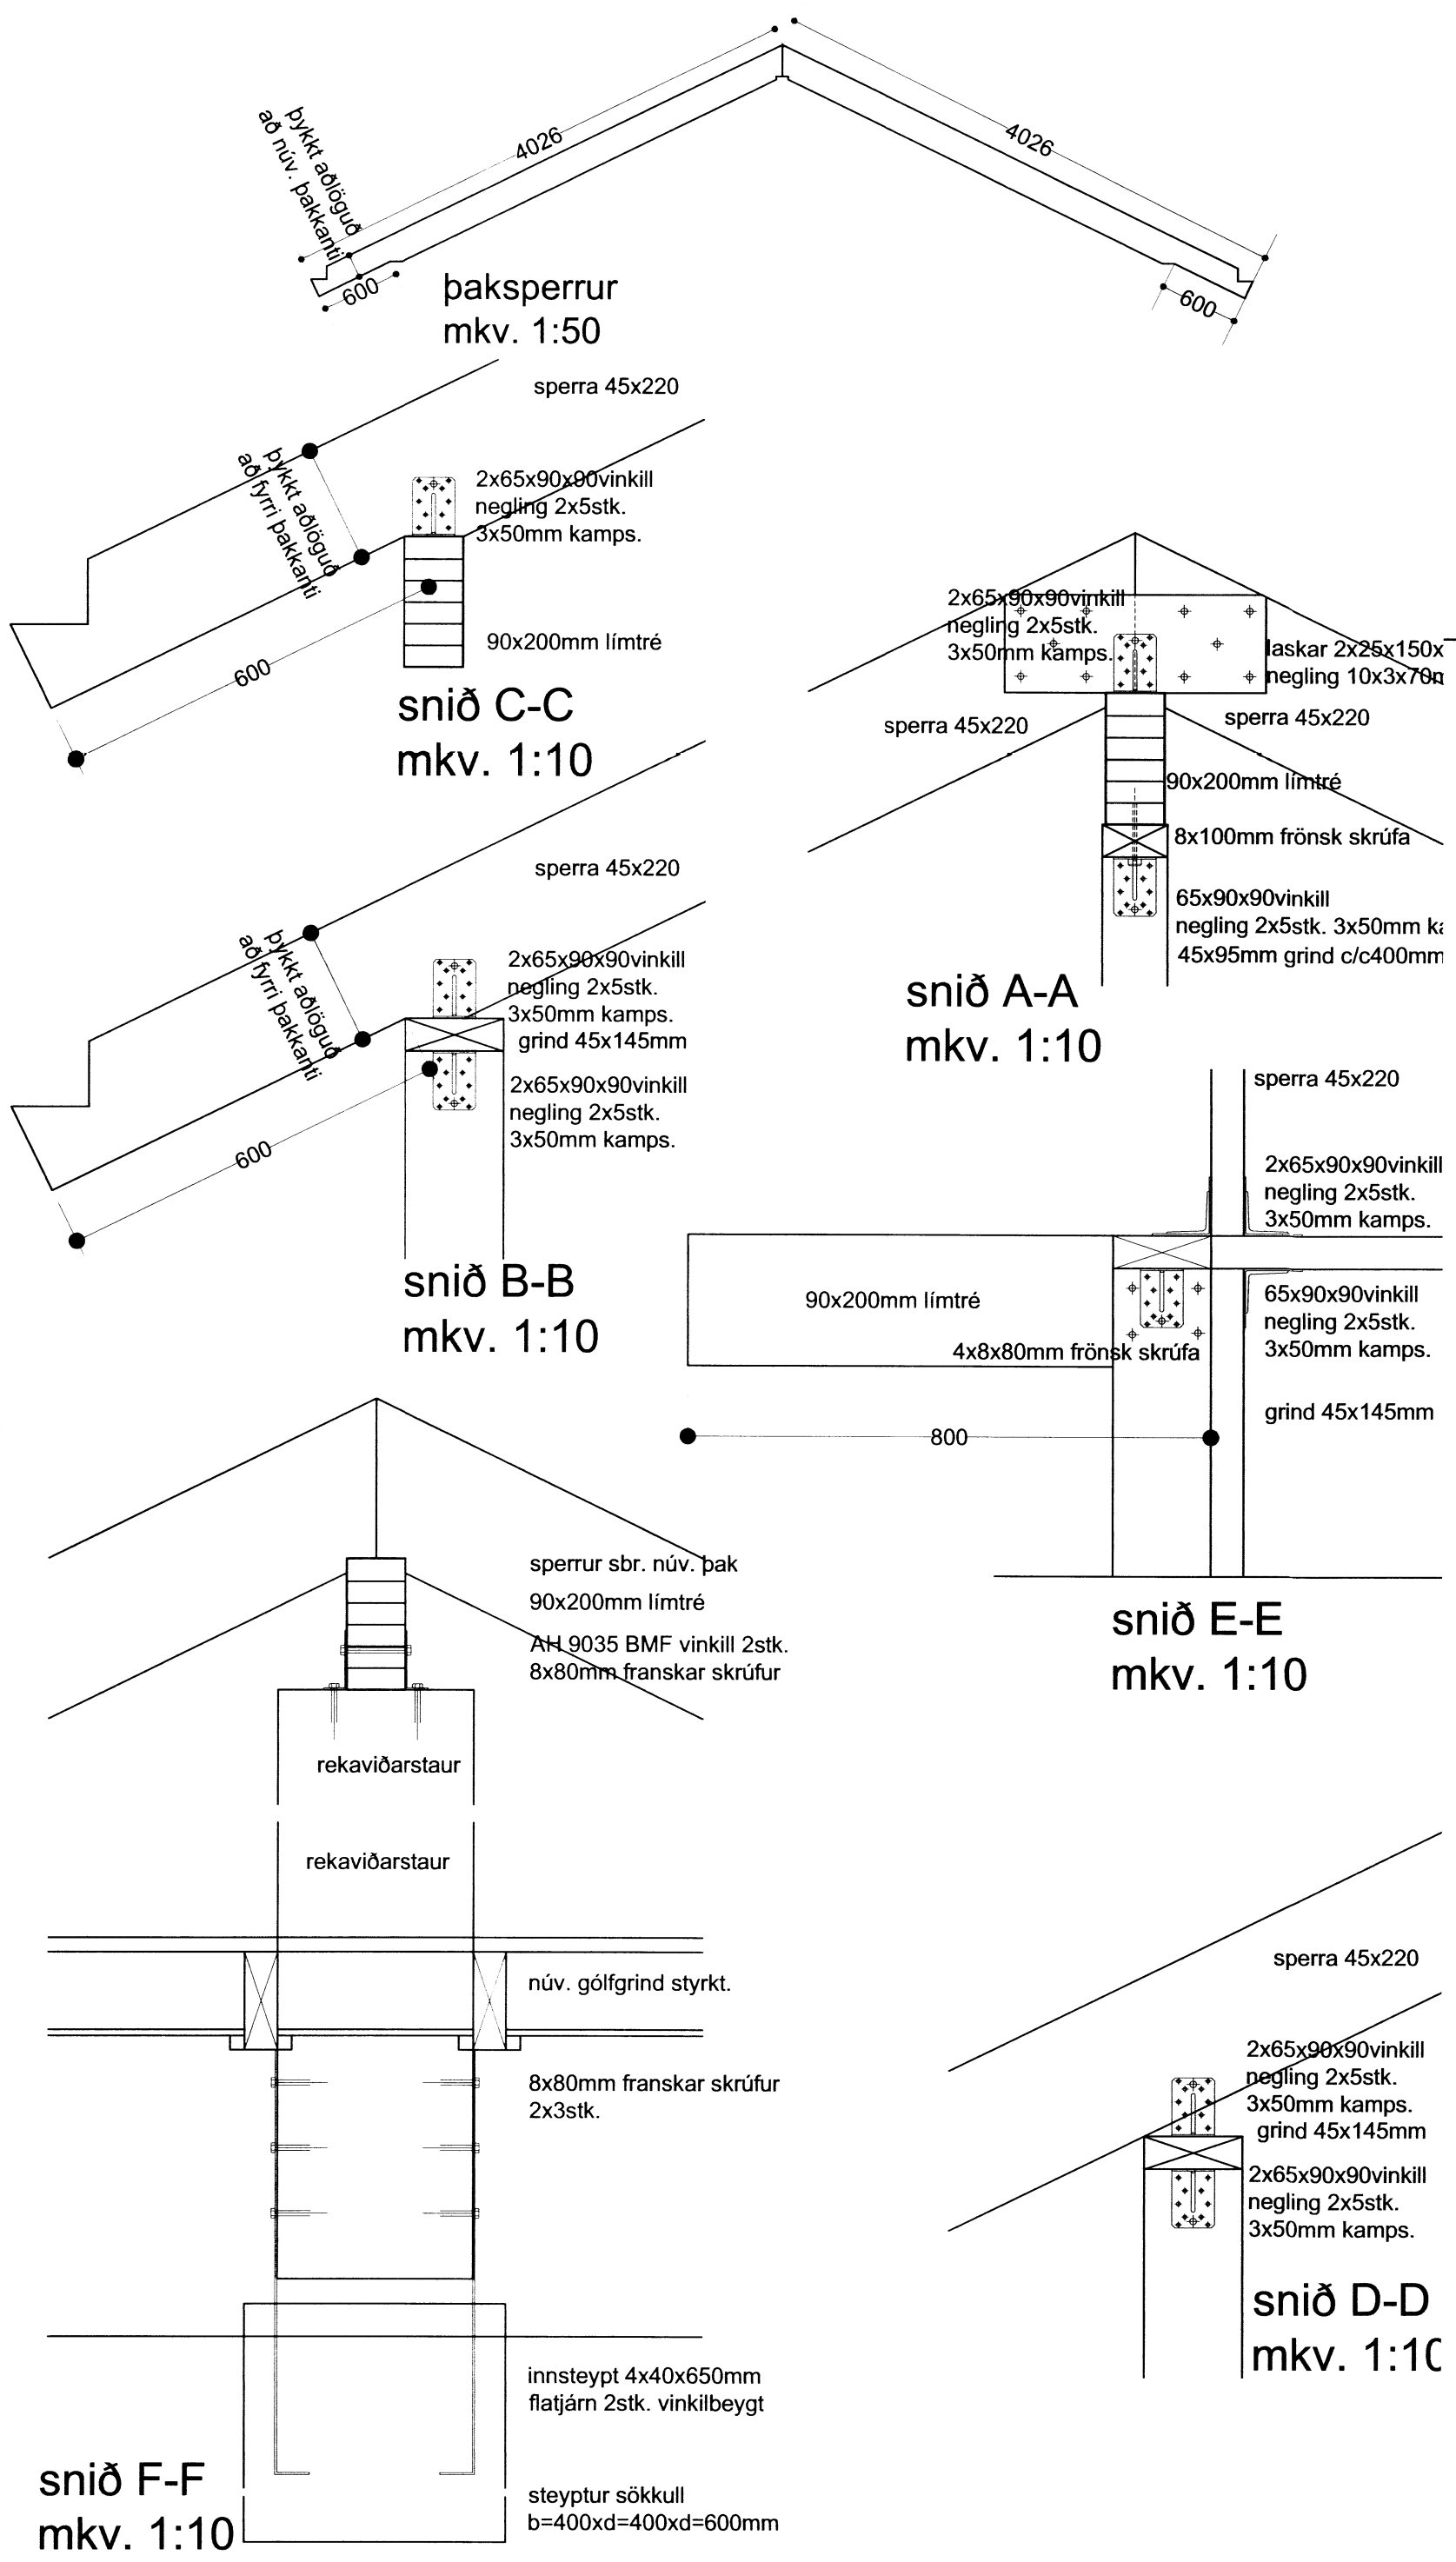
þykkt aðlöguð að núv. þakkanti
4026
4026
600
600
þaksperrur
mkv. 1:50

sperra 45x220
þykkt aðlöguð að fyrri þakkanti
2x65x90x90vinkill
negling 2x5stk.
3x50mm kamps.
90x200mm límtré
600
snið C-C
mkv. 1:10

2x65x90x90vinkill
negling 2x5stk.
3x50mm kamps.
laskar 2x25x150x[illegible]
negling 10x3x70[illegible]
sperra 45x220
sperra 45x220
90x200mm límtré
8x100mm frönsk skrúfa
65x90x90vinkill
negling 2x5stk. 3x50mm k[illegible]
45x95mm grind c/c400mm
snið A-A
mkv. 1:10

sperra 45x220
þykkt aðlöguð að fyrri þakkanti
2x65x90x90vinkill
negling 2x5stk.
3x50mm kamps.
grind 45x145mm
2x65x90x90vinkill
negling 2x5stk.
3x50mm kamps.
600
snið B-B
mkv. 1:10

sperra 45x220
2x65x90x90vinkill
negling 2x5stk.
3x50mm kamps.
90x200mm límtré
65x90x90vinkill
negling 2x5stk.
3x50mm kamps.
4x8x80mm frönsk skrúfa
grind 45x145mm
800
snið E-E
mkv. 1:10

sperrur sbr. núv. þak
90x200mm límtré
AH 9035 BMF vinkill 2stk.
8x80mm franskar skrúfur
rekaviðarstaur
rekaviðarstaur
núv. gólfgrind styrkt.
8x80mm franskar skrúfur
2x3stk.
innsteypt 4x40x650mm
flatjárn 2stk. vinkilbeygt
steyptur sökkull
b=400xd=400xd=600mm
snið F-F
mkv. 1:10

sperra 45x220
2x65x90x90vinkill
negling 2x5stk.
3x50mm kamps.
grind 45x145mm
2x65x90x90vinkill
negling 2x5stk.
3x50mm kamps.
snið D-D
mkv. 1:1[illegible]